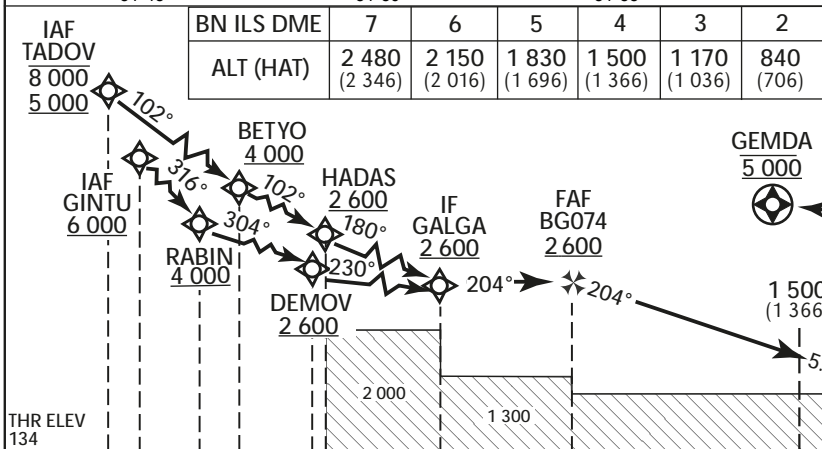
| BN ILS DME | 7 | 6 | 5 | 4 | 3 | 2 |
|---|---|---|---|---|---|---|
| ALT (HAT) | 2 480 (2 346) | 2 150 (2 016) | 1 830 (1 696) | 1 500 (1 366) | 1 170 (1 036) | 840 (706) |

IAF
TADOV
8 000
5 000

102°

BETYO
4 000

IAF
GINTU
6 000

316°

102°

HADAS
2 600

304°

180°

RABIN
4 000

230°

IF
GALGA
2 600

FAF
BG074
2 600

GEMDA
5 000

204°

204°

DEMOV
2 600

1 500
(1 366

2 000

1 300

THR ELEV
134